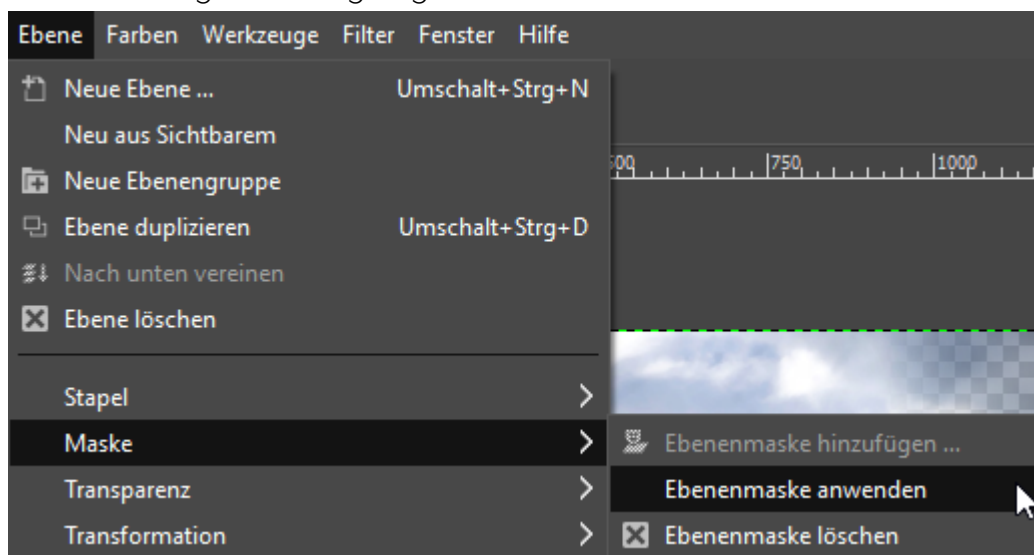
Ebene Farben Werkzeuge Filter Fenster Hilfe

Neue Ebene ... Umschalt+Strg+N
Neu aus Sichtbarem
Neue Ebenengruppe
Ebene duplizieren Umschalt+Strg+D
Nach unten vereinen
Ebene löschen

Stapel
Maske
Transparenz
Transformation

500 750 1000

Ebenenmaske hinzufügen ...
Ebenenmaske anwenden
Ebenenmaske löschen